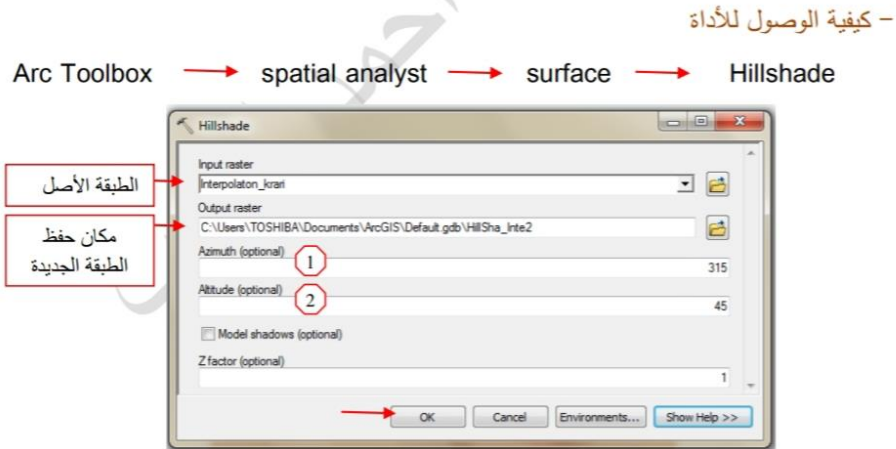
- كيفية الوصول للأداة

Arc Toolbox → spatial analyst → surface → Hillshade

Hillshade

Input raster

الطبقة الأصل

Interpolaton_krari

Output raster

مكان حفظ الطبقة الجديدة

C:\Users\TOSHIBA\Documents\ArcGIS\Default.gdb\HillSha_Inte2

Azimuth (optional)

1

315

Altitude (optional)

2

45

Model shadows (optional)

Z factor (optional)

1

OK | Cancel | Environments... | Show Help >>